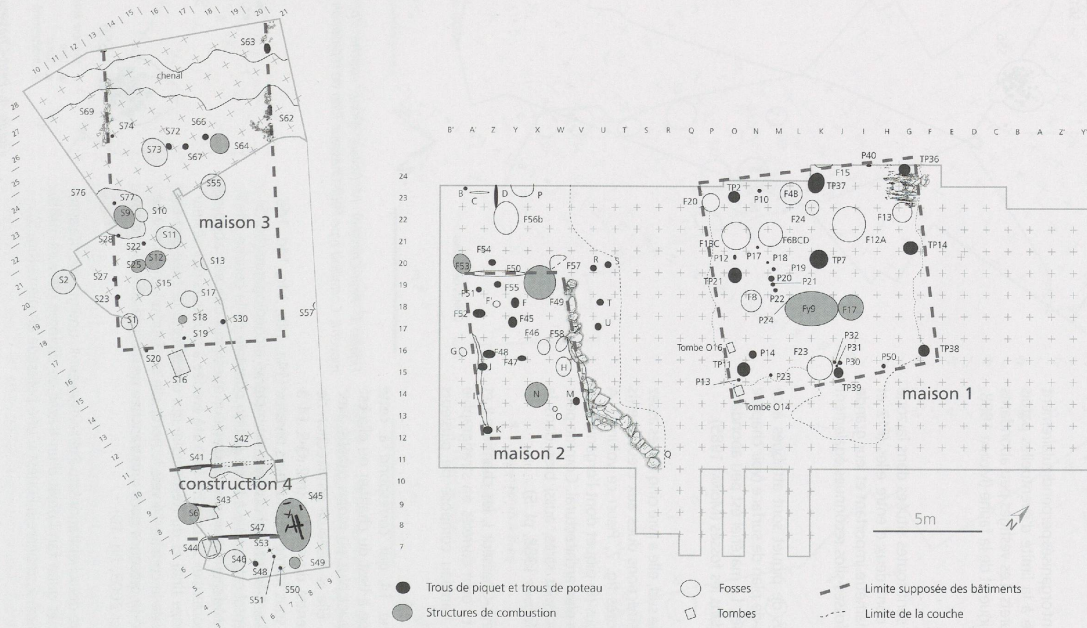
10 11 12 13 14 15 16 17 18 19 20 21

28 27 26 25 24 23 22 21 20 19 18 17 16 15 14 13 12 11 10 9 8 7 6 5 4 3

chenal

S63
S69
S74
S62
S72
S66
S73
S67
S64
S76
S55
S77
S9
S10
maison 3
S28
S22
S11
S25
S12
S13
S2
S27
S15
S17
S23
S18
S30
S1
S19
S57
S20
S16
S42
S41
construction 4
S45
S43
S6
S47
S44
S53
S46
S48
S49
S51
S50

B' A Z Y X W V U T S R Q P O N M L K J I H G F E D C B A Z Y

24 23 22 21 20 19 18 17 16 15 14 13 12 11 10 9 8 7

B
C
D
P
F56b
F54
F53
F50
F57
R
S
F55
F51
F
F49
T
F52
F45
F46
F58
U
G
F48
F47
H
N
M
O
K
maison 2
Q

P40
TP36
F15
TP2
TP37
F48
F20
P10
F24
F13
F18C
F6BCD
F12A
TP14
P12
P17
P18
TP7
P19
TP21
P20
P21
F8
P22
Fy9
F17
P24
P32
Tombe O16
P31
TP38
P14
F23
P30
P50
TP11
P13
P23
TP39
Tombe O14
maison 1

5m

Trous de piquet et trous de poteau
Structures de combustion
Fosses
Tombes
Limite supposée des bâtiments
Limite de la couche